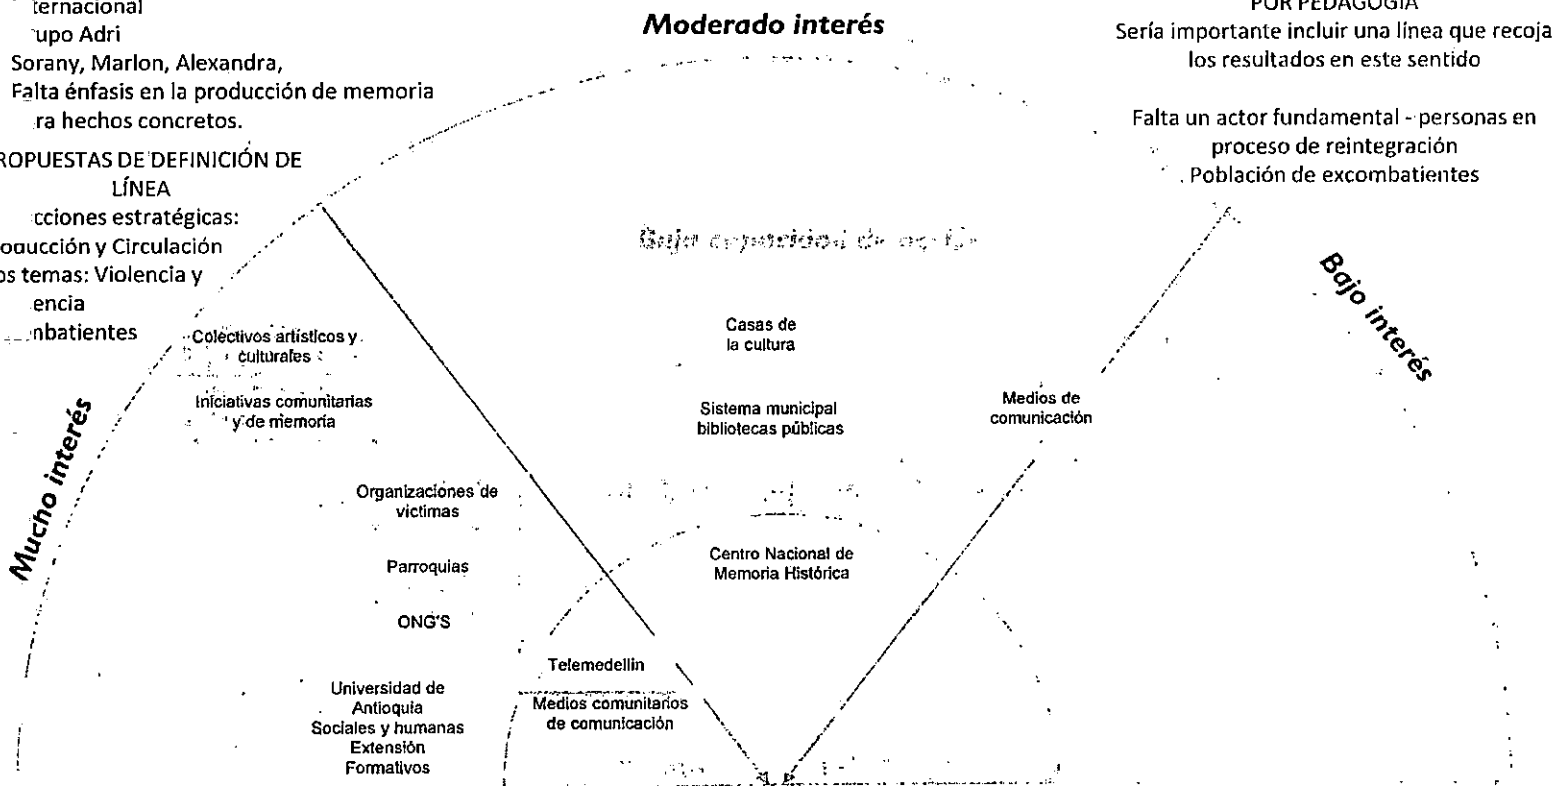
ternacional
upo Adri
Sorany, Marlon, Alexandra,
Falta énfasis en la producción de memoria
ra hechos concretos.

ROPUESTAS DE DEFINICIÓN DE LÍNEA
cciones estratégicas:
oducción y Circulación
os temas: Violencia y
encia
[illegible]nbatientes

Moderado interés

POR PEDAGOGÍA
Sería importante incluir una línea que recoja los resultados en este sentido

Falta un actor fundamental - personas en proceso de reintegración
Población de excombatientes

Baja capacidad de acción

Bajo interés

Mucho interés

Colectivos artísticos y culturales

Iniciativas comunitarias y de memoria

Casas de la cultura

Sistema municipal bibliotecas públicas

Medios de comunicación

Organizaciones de victimas

Parroquias

ONG'S

Centro Nacional de Memoria Histórica

Telemedellin

Medios comunitarios de comunicación

Universidad de Antioquia
Sociales y humanas
Extensión
Formativos